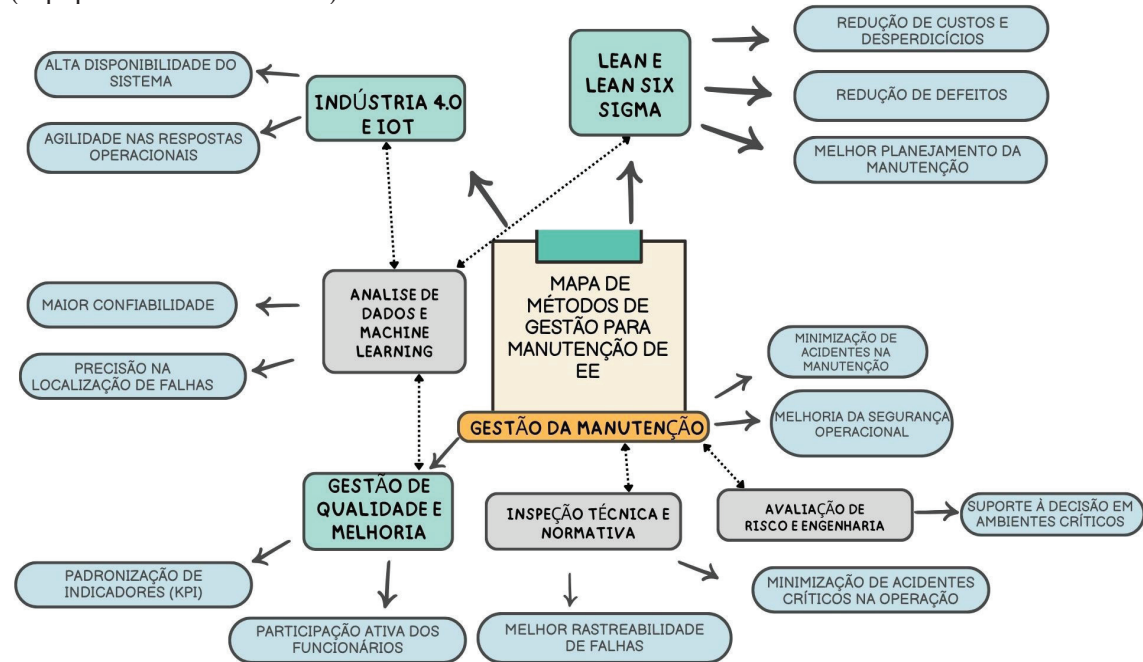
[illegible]

LEAN E LEAN SIX SIGMA

REDUÇÃO DE CUSTOS E DESPERDICÍCIOS

REDUÇÃO DE DEFEITOS

MELHOR PLANEJAMENTO DA MANUTENÇÃO

INDÚSTRIA 4.0 E IOT

ALTA DISPONIBILIDADE DO SISTEMA

AGILIDADE NAS RESPOSTAS OPERACIONAIS

ANALISE DE DADOS E MACHINE LEARNING

MAIOR CONFIABILIDADE

PRECISÃO NA LOCALIZAÇÃO DE FALHAS

MAPA DE MÉTODOS DE GESTÃO PARA MANUTENÇÃO DE EE

GESTÃO DA MANUTENÇÃO

MINIMIZAÇÃO DE ACIDENTES NA MANUTENÇÃO

MELHORIA DA SEGURANÇA OPERACIONAL

GESTÃO DE QUALIDADE E MELHORIA

PADRONIZAÇÃO DE INDICADORES (KPI)

PARTICIPAÇÃO ATIVA DOS FUNCIONÁRIOS

INSPEÇÃO TÉCNICA E NORMATIVA

MELHOR RASTREABILIDADE DE FALHAS

MINIMIZAÇÃO DE ACIDENTES CRÍTICOS NA OPERAÇÃO

AVALIAÇÃO DE RISCO E ENGENHARIA

SUPORTE À DECISÃO EM AMBIENTES CRÍTICOS